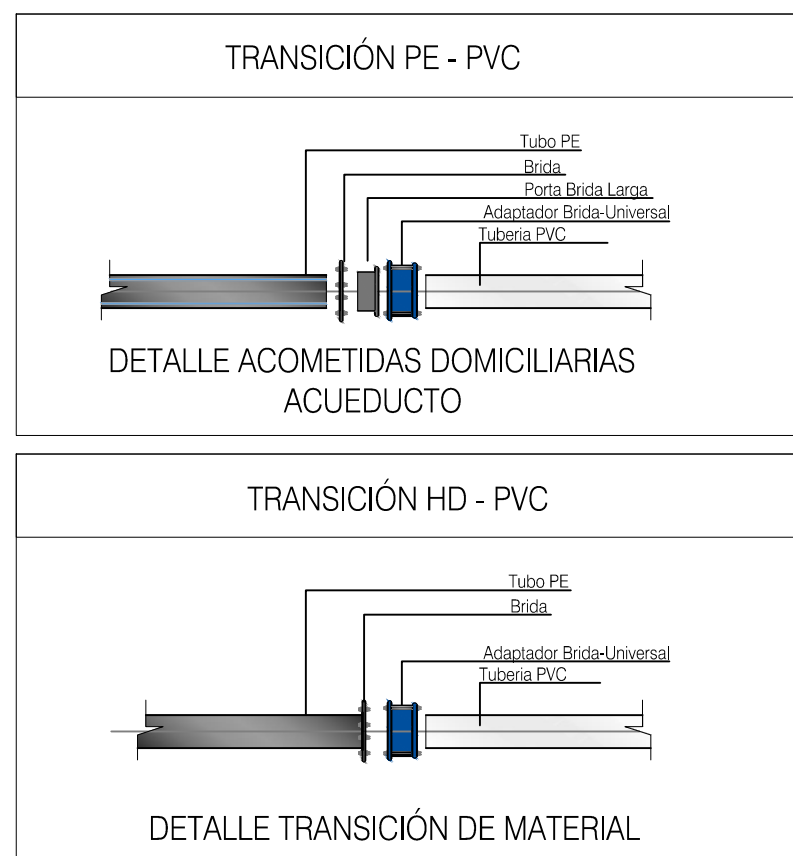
TRANSICIÓN PE - PVC

Tubo PE
Brida
Porta Brida Larga
Adaptador Brida-Universal
Tuberia PVC

DETALLE ACOMETIDAS DOMICILIARIAS ACUEDUCTO

TRANSICIÓN HD - PVC

Tubo PE
Brida
Adaptador Brida-Universal
Tuberia PVC

DETALLE TRANSICIÓN DE MATERIAL